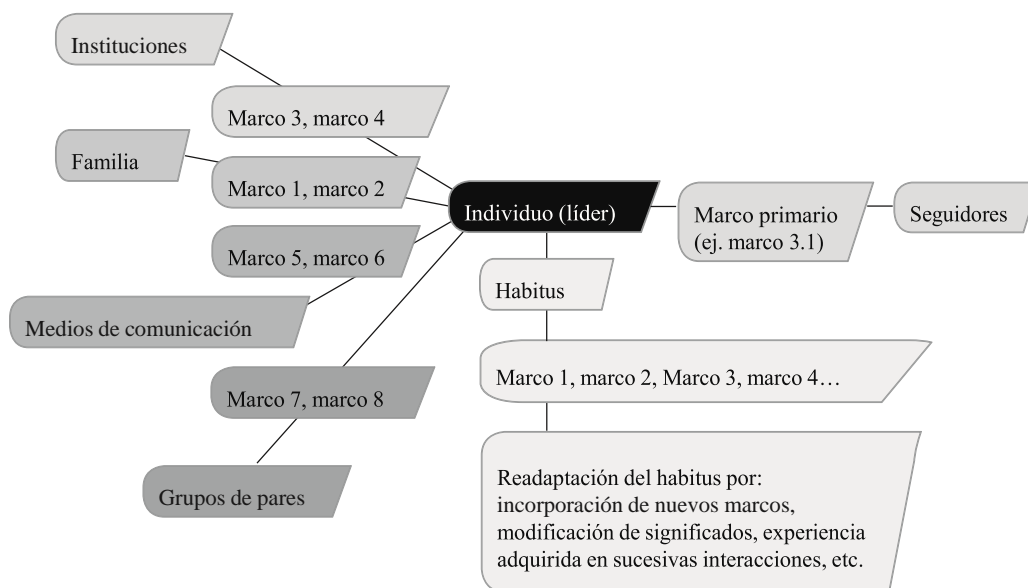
Instituciones

Marco 3, marco 4

Familia

Marco 1, marco 2

Individuo (líder)

Marco primario (ej. marco 3.1)

Seguidores

Marco 5, marco 6

Habitus

Medios de comunicación

Marco 1, marco 2, Marco 3, marco 4…

Marco 7, marco 8

Grupos de pares

Readaptación del habitus por: incorporación de nuevos marcos, modificación de significados, experiencia adquirida en sucesivas interacciones, etc.